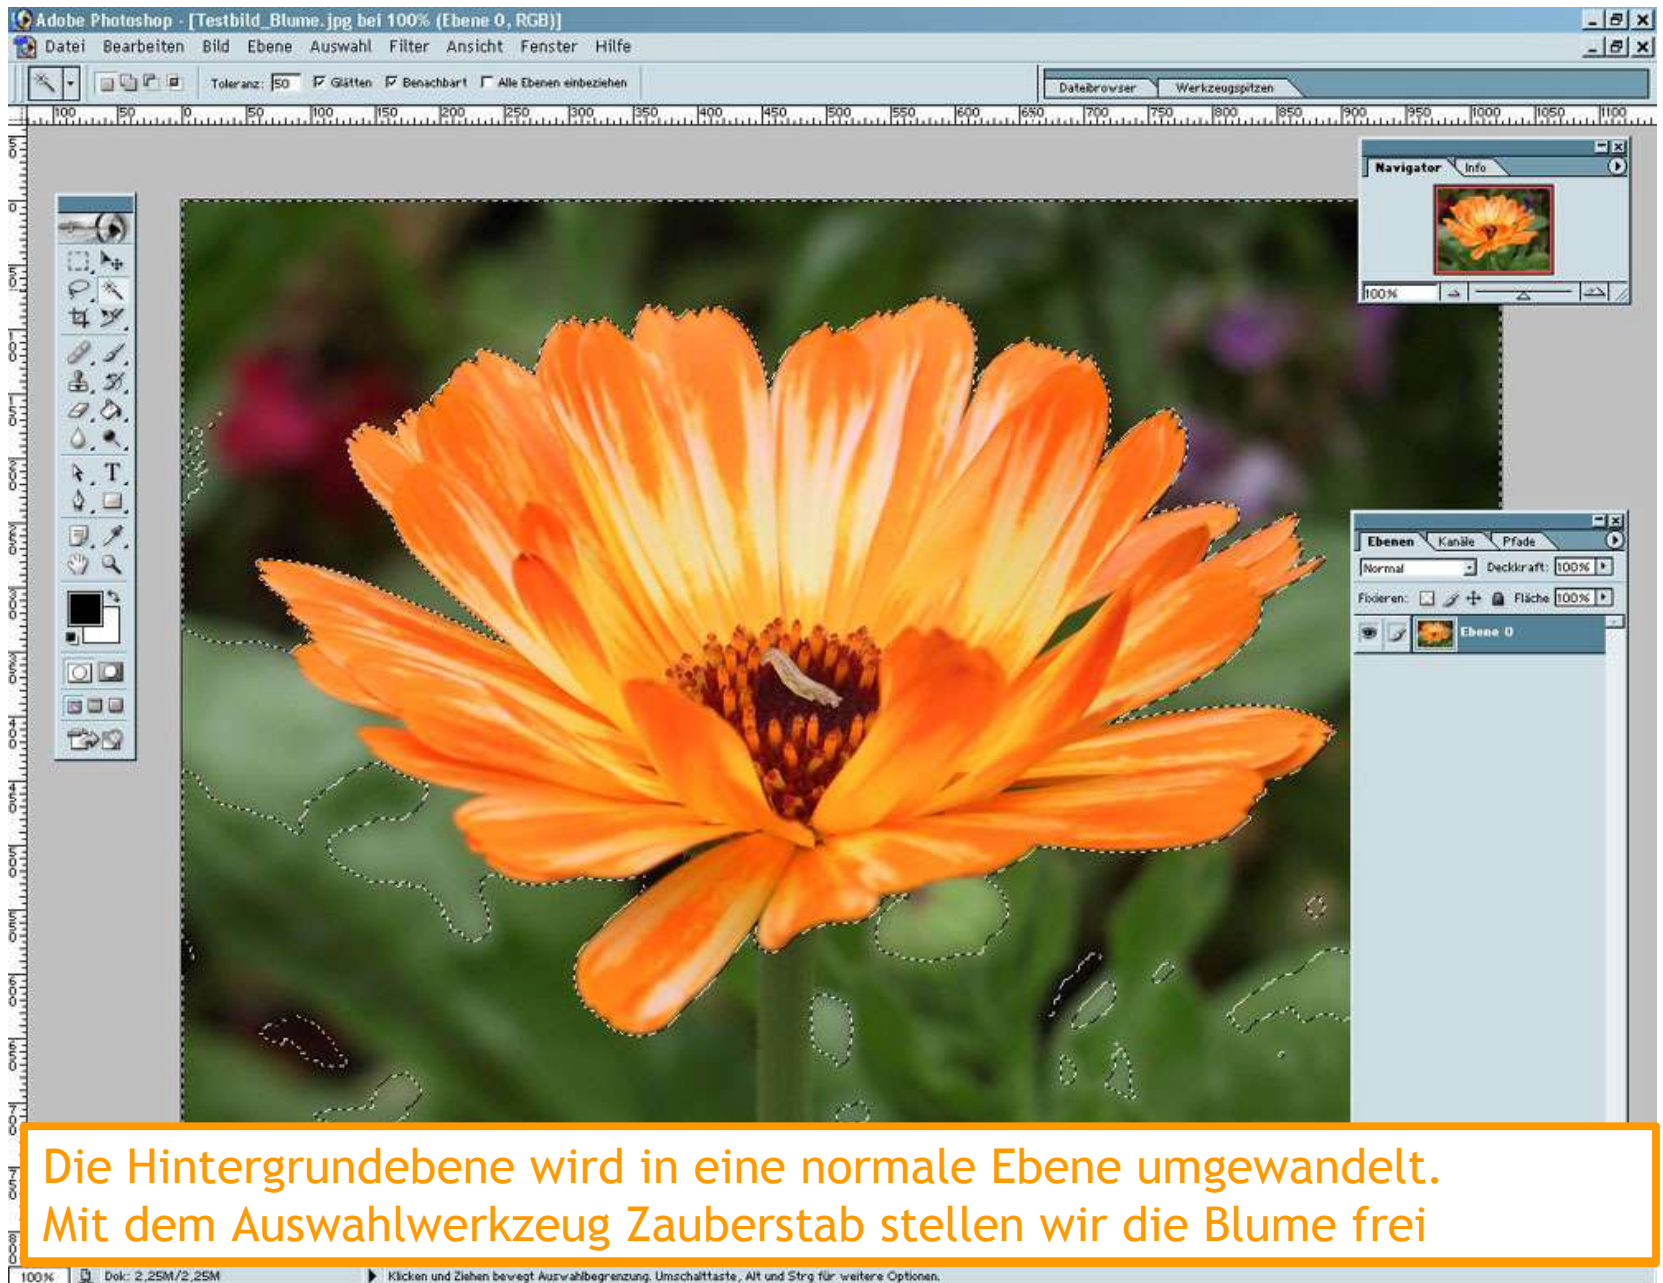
Adobe Photoshop - [Testbild_Blume.jpg bei 100% (Ebene 0, RGB)]

Datei Bearbeiten Bild Ebene Auswahl Filter Ansicht Fenster Hilfe

Toleranz: 50 Glätten Benachbart Alle Ebenen einbeziehen

Dateibrowser Werkzeugspitzen

100 50 0 50 100 150 200 250 300 350 400 450 500 550 600 650 700 750 800 850 900 950 1000 1050 1100

Navigator Info

100%

Ebenen Kanäle Pfade

Normal Deckkraft: 100%

Fixieren: Fläche: 100%

Ebene 0

Die Hintergrundebene wird in eine normale Ebene umgewandelt.
Mit dem Auswahlwerkzeug Zauberstab stellen wir die Blume frei

100% Dok: 2,25M/2,25M Klicken und Ziehen bewegt Auswahlbegrenzung. Umschalttaste, Alt und Strg für weitere Optionen.